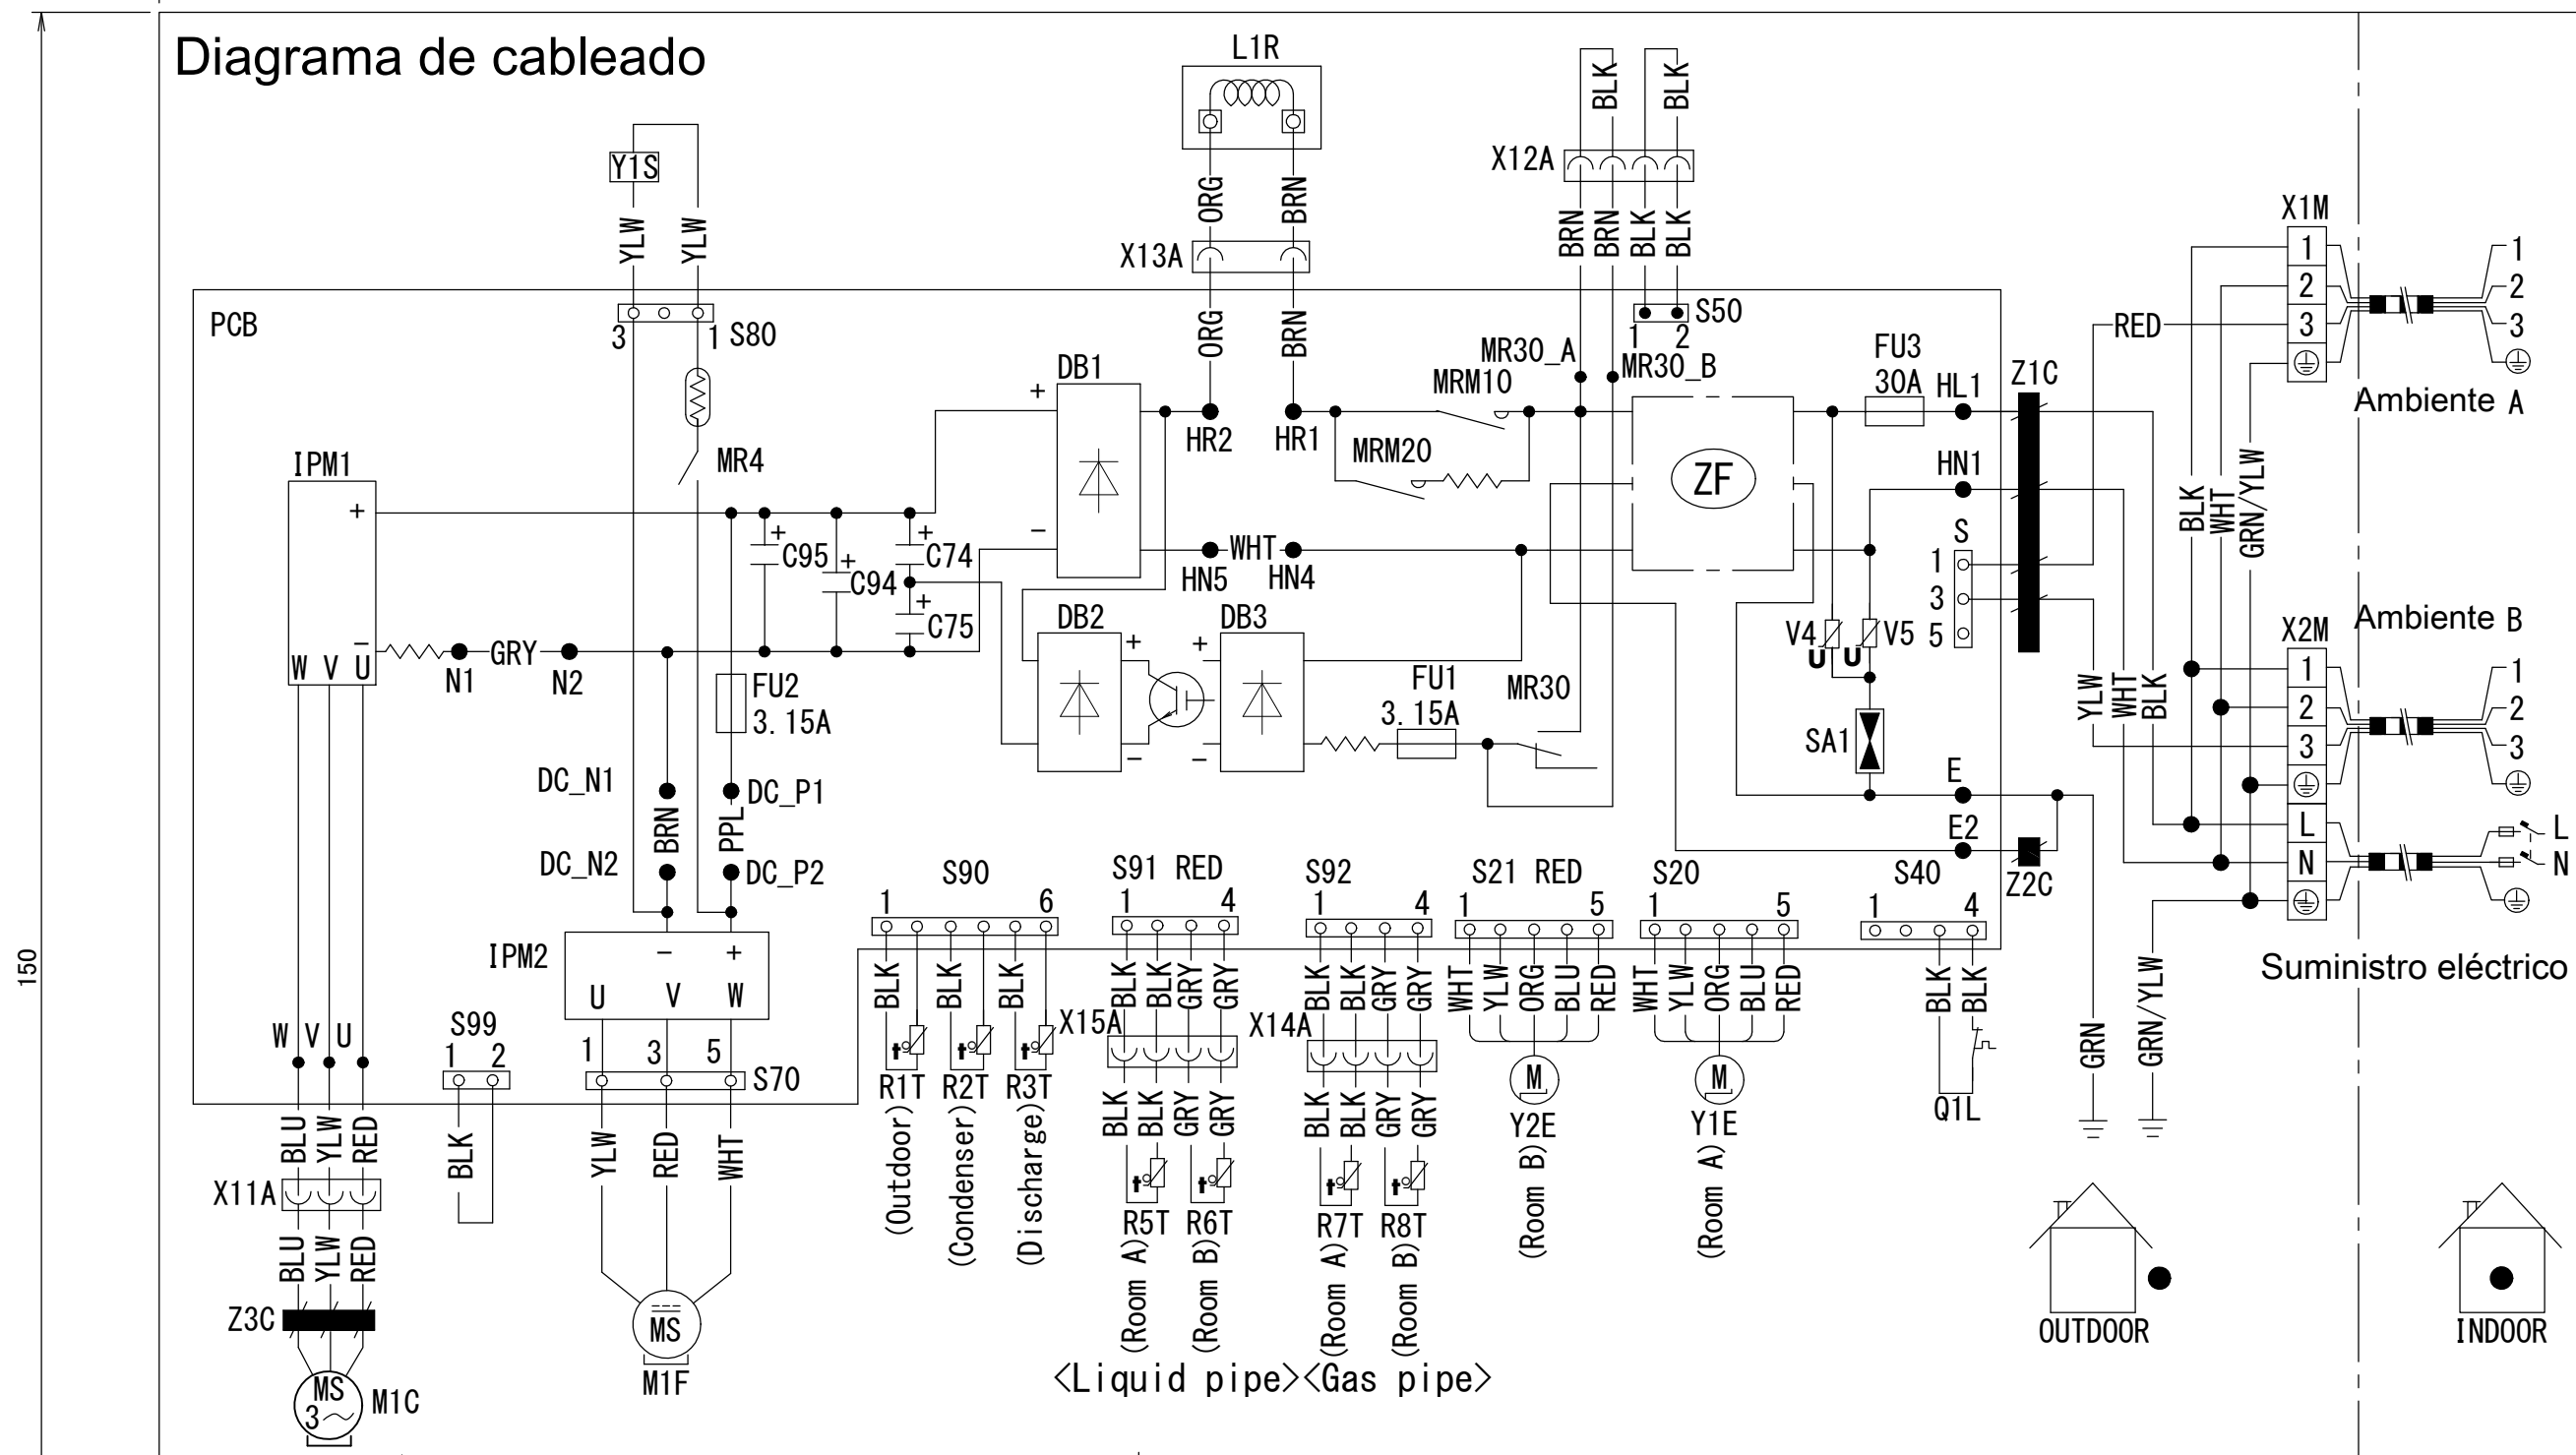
Diagrama de cableado

150

L1R
ORG BRN
X13A
ORG BRN
HR2 HR1
DB1
HN5 WHT HN4
DB2 DB3

BLK BLK
X12A
BRN BRN BLK BLK
S50
1 2
MR30_A MR30_B
MRM10
MRM20
FU3 30A
HL1
Z1C
ZF
HN1
S
1
3
5
V4 V5
SA1
E
E2
Z2C
MR30
FU1 3.15A

Y1S
YLW YLW
PCB
3 1 S80
MR4
IPM1
+
−
W V U
N1 GRY N2
C95
C94
C74
C75
FU2 3.15A
DC_N1 DC_P1
BRN PPL
DC_N2 DC_P2
IPM2
− +
U V W
1 3 5
S70
YLW RED WHT
MS
M1F
W V U
BLU YLW RED
X11A
BLU YLW RED
Z3C
MS 3~
M1C
S99
1 2
BLK

S90
1 6
BLK BLK BLK
R1T R2T R3T
(Outdoor) (Condenser) (Discharge)
S91 RED
1 4
BLK BLK GRY GRY
X15A
BLK BLK GRY GRY
R5T R6T
(Room A) (Room B)
S92
1 4
BLK BLK GRY GRY
X14A
BLK BLK GRY GRY
R7T R8T
(Room A) (Room B)
<Liquid pipe><Gas pipe>
S21 RED
1 5
WHT YLW ORG BLU RED
M
Y2E
(Room B)
S20
1 5
WHT YLW ORG BLU RED
M
Y1E
(Room A)
S40
1 4
BLK BLK
Q1L
GRN
GRN/YLW

X1M
1
2
3
RED
BLK WHT GRN/YLW
1
2
3
Ambiente A
Ambiente B
X2M
1
2
3
L
N
YLW WHT BLK
1
2
3
L
N
Suministro eléctrico
OUTDOOR
INDOOR